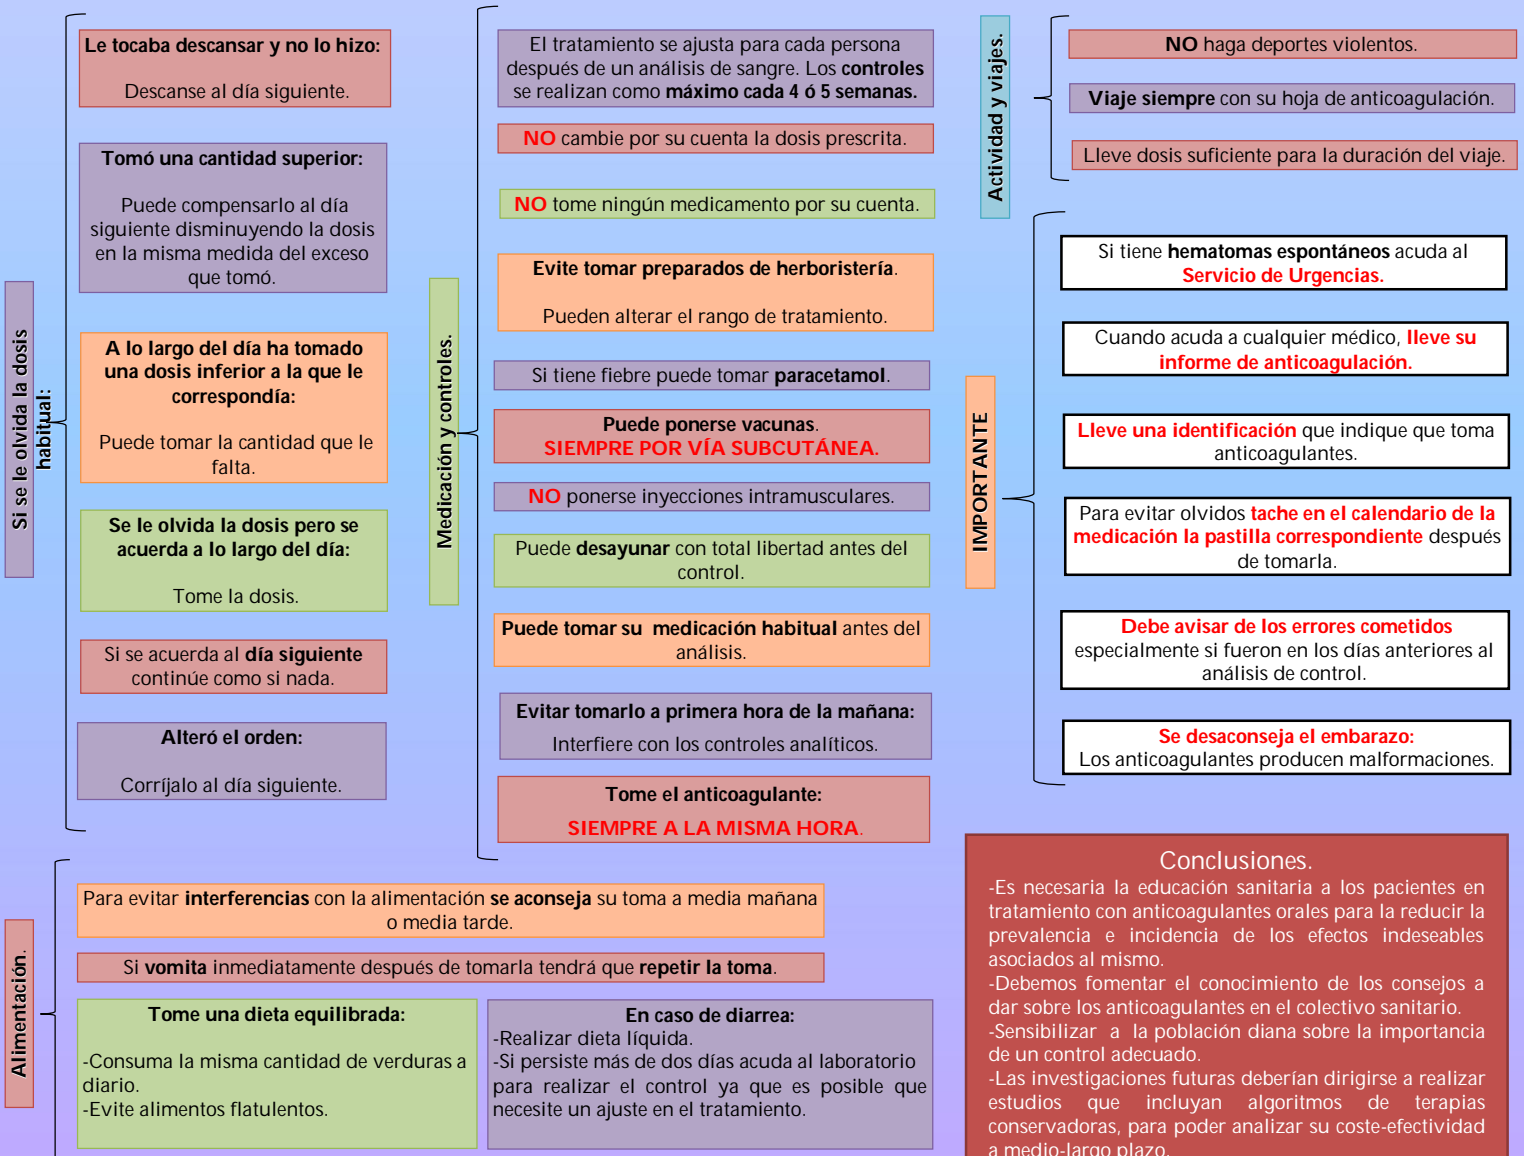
Si se le olvida la dosis habitual:

Le tocaba descansar y no lo hizo:

Descanse al día siguiente.

Tomó una cantidad superior:

Puede compensarlo al día siguiente disminuyendo la dosis en la misma medida del exceso que tomó.

A lo largo del día ha tomado una dosis inferior a la que le correspondía:

Puede tomar la cantidad que le falta.

Se le olvida la dosis pero se acuerda a lo largo del día:

Tome la dosis.

Si se acuerda al día siguiente continúe como si nada.

Alteró el orden:

Corríjalo al día siguiente.

Medicación y controles.

El tratamiento se ajusta para cada persona después de un análisis de sangre. Los controles se realizan como máximo cada 4 ó 5 semanas.

NO cambie por su cuenta la dosis prescrita.

NO tome ningún medicamento por su cuenta.

Evite tomar preparados de herboristería.

Pueden alterar el rango de tratamiento.

Si tiene fiebre puede tomar paracetamol.

Puede ponerse vacunas.
SIEMPRE POR VÍA SUBCUTÁNEA.

NO ponerse inyecciones intramusculares.

Puede desayunar con total libertad antes del control.

Puede tomar su medicación habitual antes del análisis.

Evitar tomarlo a primera hora de la mañana:

Interfiere con los controles analíticos.

Tome el anticoagulante:

SIEMPRE A LA MISMA HORA.

Actividad y viajes.

NO haga deportes violentos.

Viaje siempre con su hoja de anticoagulación.

Lleve dosis suficiente para la duración del viaje.

IMPORTANTE

Si tiene hematomas espontáneos acuda al Servicio de Urgencias.

Cuando acuda a cualquier médico, lleve su informe de anticoagulación.

Lleve una identificación que indique que toma anticoagulantes.

Para evitar olvidos tache en el calendario de la medicación la pastilla correspondiente después de tomarla.

Debe avisar de los errores cometidos especialmente si fueron en los días anteriores al análisis de control.

Se desaconseja el embarazo:
Los anticoagulantes producen malformaciones.

Alimentación.

Para evitar interferencias con la alimentación se aconseja su toma a media mañana o media tarde.

Si vomita inmediatamente después de tomarla tendrá que repetir la toma.

Tome una dieta equilibrada:

-Consuma la misma cantidad de verduras a diario.
-Evite alimentos flatulentos.

En caso de diarrea:
-Realizar dieta líquida.
-Si persiste más de dos días acuda al laboratorio para realizar el control ya que es posible que necesite un ajuste en el tratamiento.

Conclusiones.
-Es necesaria la educación sanitaria a los pacientes en tratamiento con anticoagulantes orales para la reducir la prevalencia e incidencia de los efectos indeseables asociados al mismo.
-Debemos fomentar el conocimiento de los consejos a dar sobre los anticoagulantes en el colectivo sanitario.
-Sensibilizar a la población diana sobre la importancia de un control adecuado.
-Las investigaciones futuras deberían dirigirse a realizar estudios que incluyan algoritmos de terapias conservadoras, para poder analizar su coste-efectividad a medio-largo plazo.